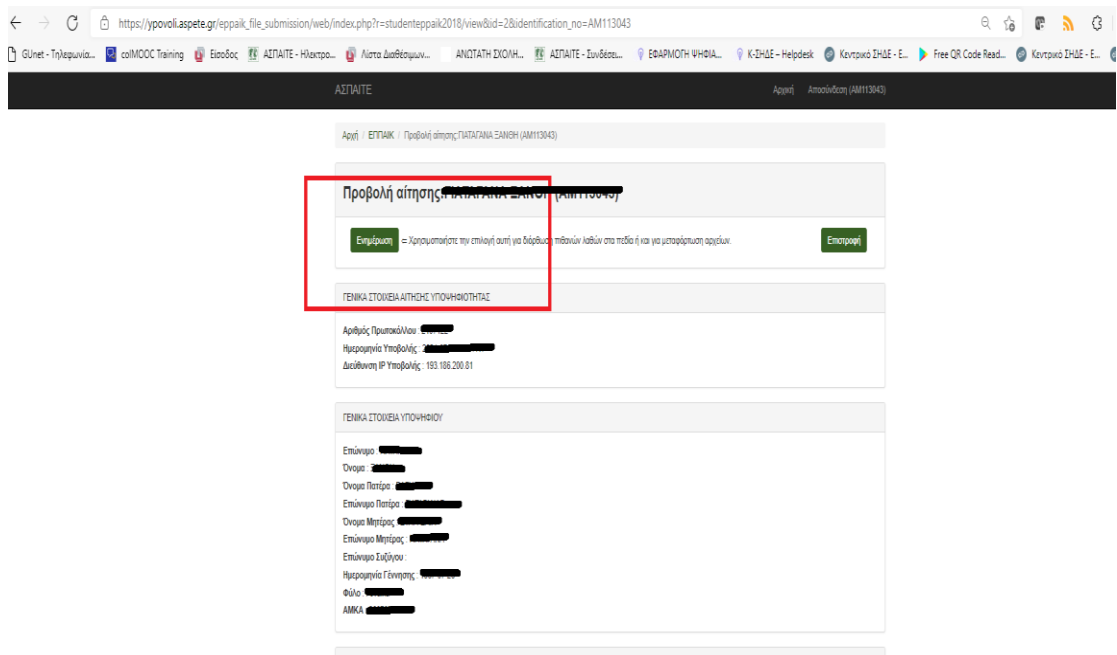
https://ypovoli.aspete.gr/eppaik_file_submission/web/index.php?r=studenteppaik2018/view&id=2&identification_no=AM113043

GUnet - Τηλεφωνία... colMOOC Training Είσοδος ΑΣΠΑΙΤΕ - Ηλεκτρο... Λίστα Διαθέσιμων... ΑΝΩΤΑΤΗ ΣΧΟΛΗ... ΑΣΠΑΙΤΕ - Συνδέσει... ΕΦΑΡΜΟΓΗ ΨΗΦΙΑ... Κ-ΣΗΔΕ – Helpdesk Κεντρικό ΣΗΔΕ - Ε... Free QR Code Read... Κεντρικό ΣΗΔΕ - Ε...

ΑΣΠΑΙΤΕ

Αρχική Αποσύνδεση (AM113043)

Αρχή / ΕΠΠΑΙΚ / Προβολή αίτησης ΠΙΑΤΑΓΑΝΑ ΞΑΝΘΗ (AM113043)

Προβολή αίτησης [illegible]

Ενημέρωση = Χρησιμοποιήστε την επιλογή αυτή για διόρθωση πιθανών λαθών στα πεδία ή και για μεταφόρτωση αρχείων.

Επιστροφή

ΓΕΝΙΚΑ ΣΤΟΙΧΕΙΑ ΑΙΤΗΣΗΣ ΥΠΟΨΗΦΙΟΤΗΤΑΣ

Αριθμός Πρωτοκόλλου : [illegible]
Ημερομηνία Υποβολής : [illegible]
Διεύθυνση IP Υποβολής : 193.186.200.81

ΓΕΝΙΚΑ ΣΤΟΙΧΕΙΑ ΥΠΟΨΗΦΙΟΥ

Επώνυμο : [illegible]
Όνομα : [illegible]
Όνομα Πατέρα : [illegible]
Επώνυμο Πατέρα : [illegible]
Όνομα Μητέρας : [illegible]
Επώνυμο Μητέρας : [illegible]
Επώνυμο Συζύγου :
Ημερομηνία Γέννησης : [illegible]
Φύλο : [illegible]
ΑΜΚΑ : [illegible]